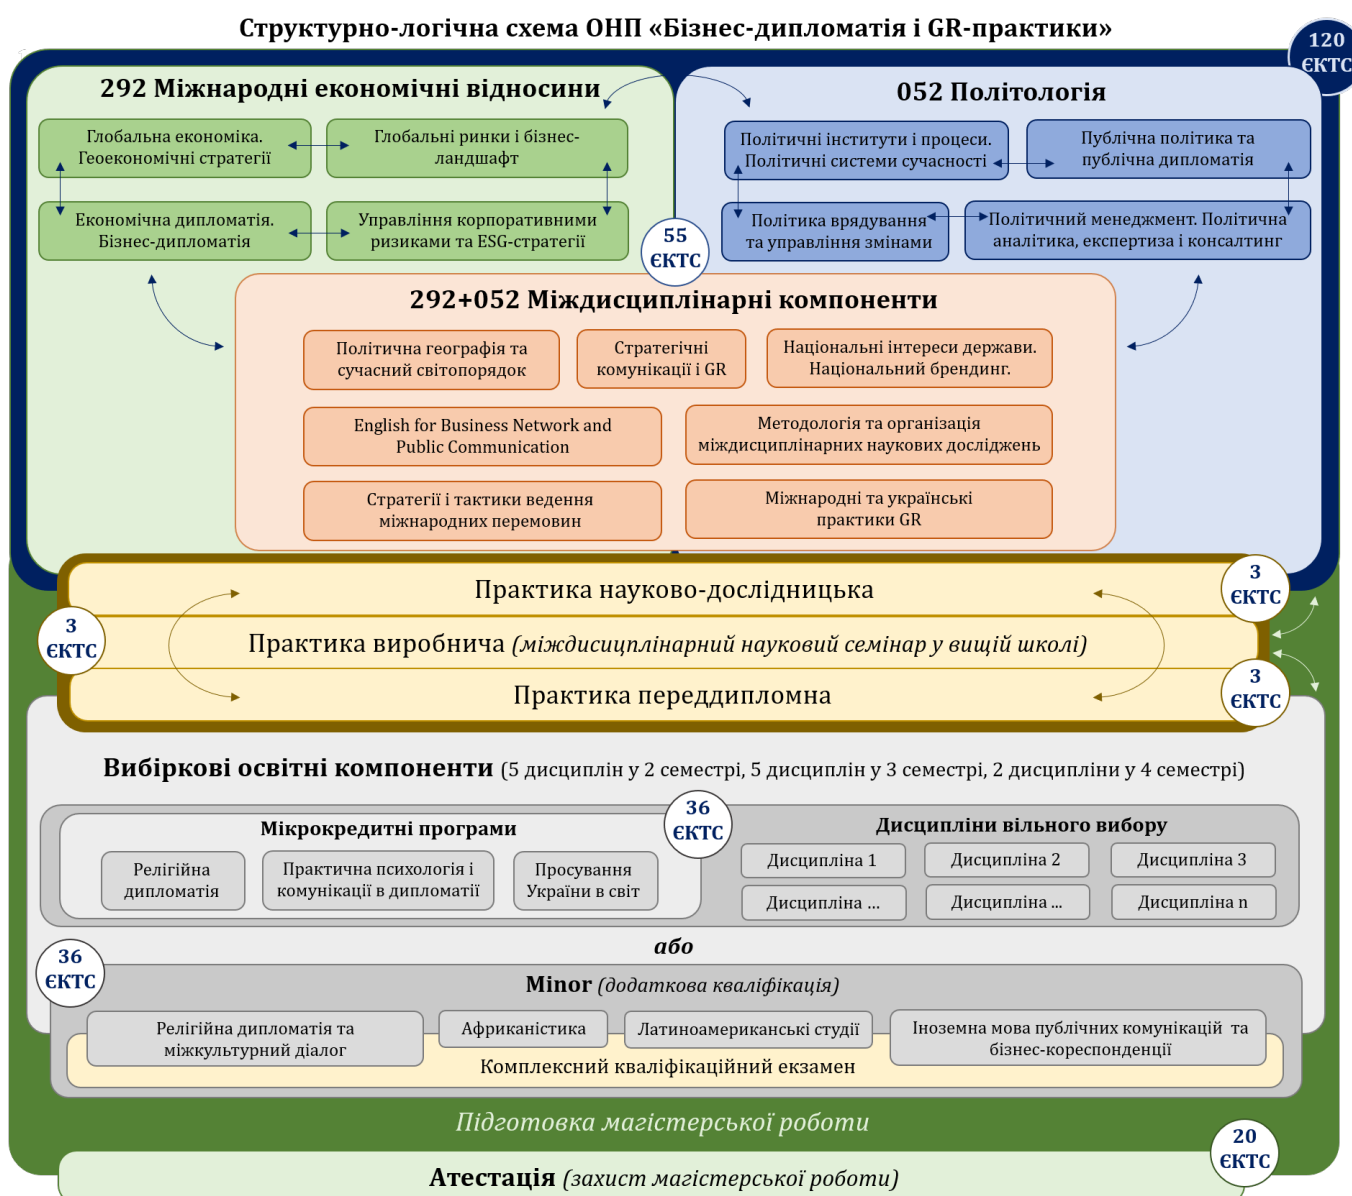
Структурно-логічна схема ОНП «Бізнес-дипломатія і GR-практики»

120 ЄКТС

292 Міжнародні економічні відносини

Глобальна економіка. Геоекономічні стратегії

Глобальні ринки і бізнес-ландшафт

Економічна дипломатія. Бізнес-дипломатія

Управління корпоративними ризиками та ESG-стратегії

052 Політологія

Політичні інститути і процеси. Політичні системи сучасності

Публічна політика та публічна дипломатія

Політика врядування та управління змінами

Політичний менеджмент. Політична аналітика, експертиза і консалтинг

55 ЄКТС

292+052 Міждисциплінарні компоненти

Політична географія та сучасний світопорядок

Стратегічні комунікації і GR

Національні інтереси держави. Національний брендинг.

English for Business Network and Public Communication

Методологія та організація міждисциплінарних наукових досліджень

Стратегії і тактики ведення міжнародних перемовин

Міжнародні та українські практики GR

Практика науково-дослідницька

3 ЄКТС

3 ЄКТС

Практика виробнича (міждисциплінарний науковий семінар у вищій школі)

Практика переддипломна

3 ЄКТС

Вибіркові освітні компоненти (5 дисциплін у 2 семестрі, 5 дисциплін у 3 семестрі, 2 дисципліни у 4 семестрі)

Мікрокредитні програми

36 ЄКТС

Релігійна дипломатія

Практична психологія і комунікації в дипломатії

Просування України в світ

Дисципліни вільного вибору

Дисципліна 1

Дисципліна 2

Дисципліна 3

Дисципліна ...

Дисципліна ...

Дисципліна n

або

36 ЄКТС

Minor (додаткова кваліфікація)

Релігійна дипломатія та міжкультурний діалог

Африканістика

Латиноамериканські студії

Іноземна мова публічних комунікацій та бізнес-кореспонденції

Комплексний кваліфікаційний екзамен

Підготовка магістерської роботи

20 ЄКТС

Атестація (захист магістерської роботи)